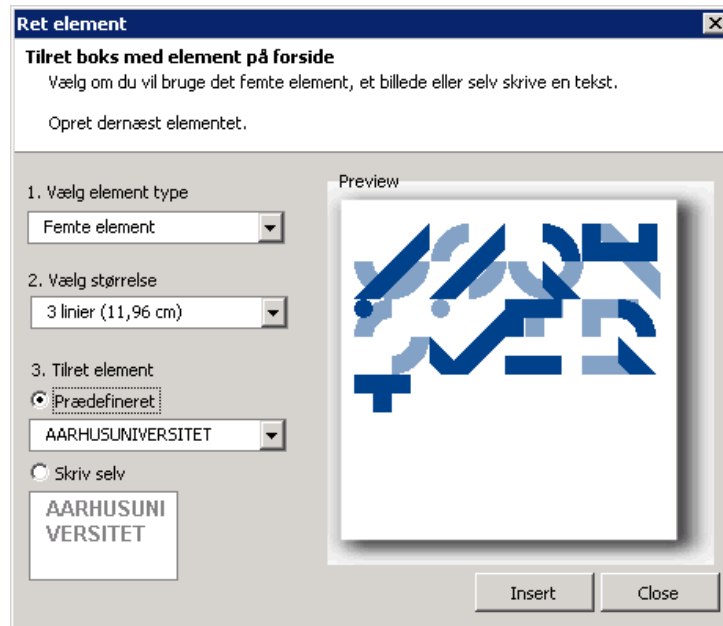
Ret element

Tilret boks med element på forside
Vælg om du vil bruge det femte element, et billede eller selv skrive en tekst.

Opret dernæst elementet.

1. Vælg element type
Femte element

2. Vælg størrelse
3 linier (11,96 cm)

3. Tilret element
Prædefineret
AARHUSUNIVERSITET
Skriv selv
AARHUSUNI
VERSITET

Preview

Insert
Close